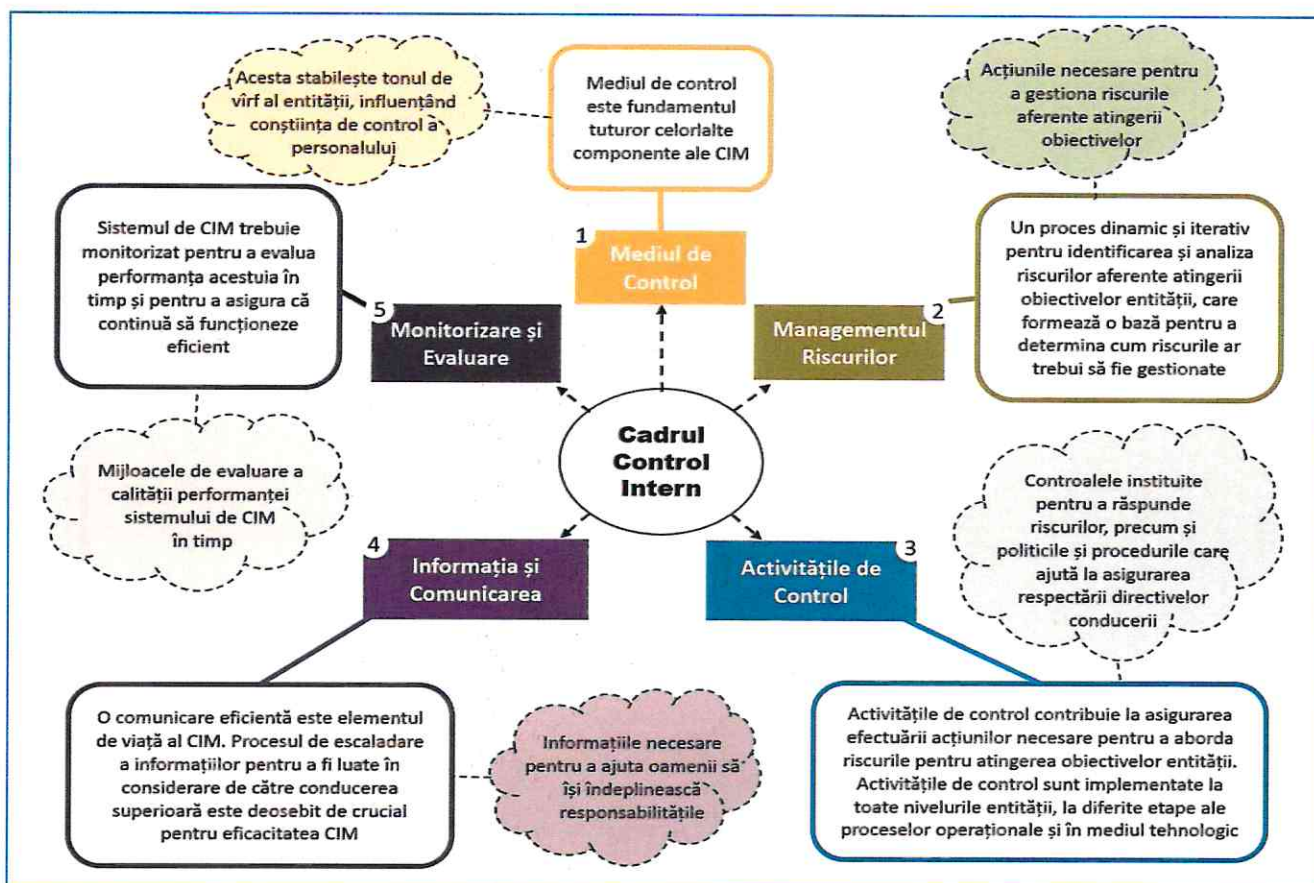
Acesta stabilește tonul de vîrf al entității, influențând conștiința de control a personalului

Mediul de control este fundamentul tuturor celorlalte componente ale CIM

Acțiunile necesare pentru a gestiona riscurile aferente atingerii obiectivelor

Sistemul de CIM trebuie monitorizat pentru a evalua performanța acestuia în timp și pentru a asigura că continuă să funcționeze eficient

1 Mediul de Control

Un proces dinamic și iterativ pentru identificarea și analiza riscurilor aferente atingerii obiectivelor entității, care formează o bază pentru a determina cum riscurile ar trebui să fie gestionate

5 Monitorizare și Evaluare

2 Managementul Riscurilor

Cadrul Control Intern

Mijloacele de evaluare a calității performanței sistemului de CIM în timp

Controalele instituite pentru a răspunde riscurilor, precum și politicile și procedurile care ajută la asigurarea respectării directivelor conducerii

4 Informația și Comunicarea

3 Activitățile de Control

O comunicare eficientă este elementul de viață al CIM. Procesul de escaladare a informațiilor pentru a fi luate în considerare de către conducerea superioară este deosebit de crucial pentru eficacitatea CIM

Informațiile necesare pentru a ajuta oamenii să își îndeplinească responsabilitățile

Activitățile de control contribuie la asigurarea efectuării acțiunilor necesare pentru a aborda riscurile pentru atingerea obiectivelor entității. Activitățile de control sunt implementate la toate nivelurile entității, la diferite etape ale proceselor operaționale și în mediul tehnologic